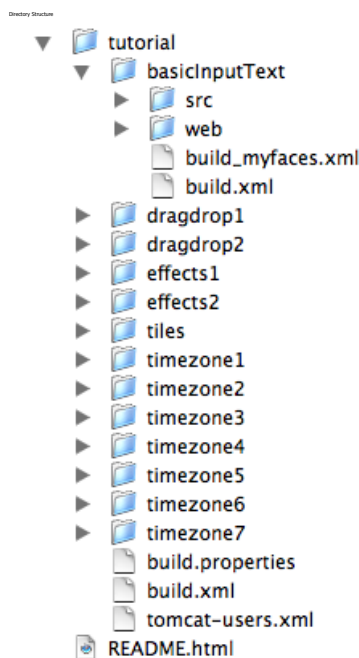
Directory Structure

tutorial
basicInputText
src
web
build_myfaces.xml
build.xml
dragdrop1
dragdrop2
effects1
effects2
tiles
timezone1
timezone2
timezone3
timezone4
timezone5
timezone6
timezone7
build.properties
build.xml
tomcat-users.xml
README.html